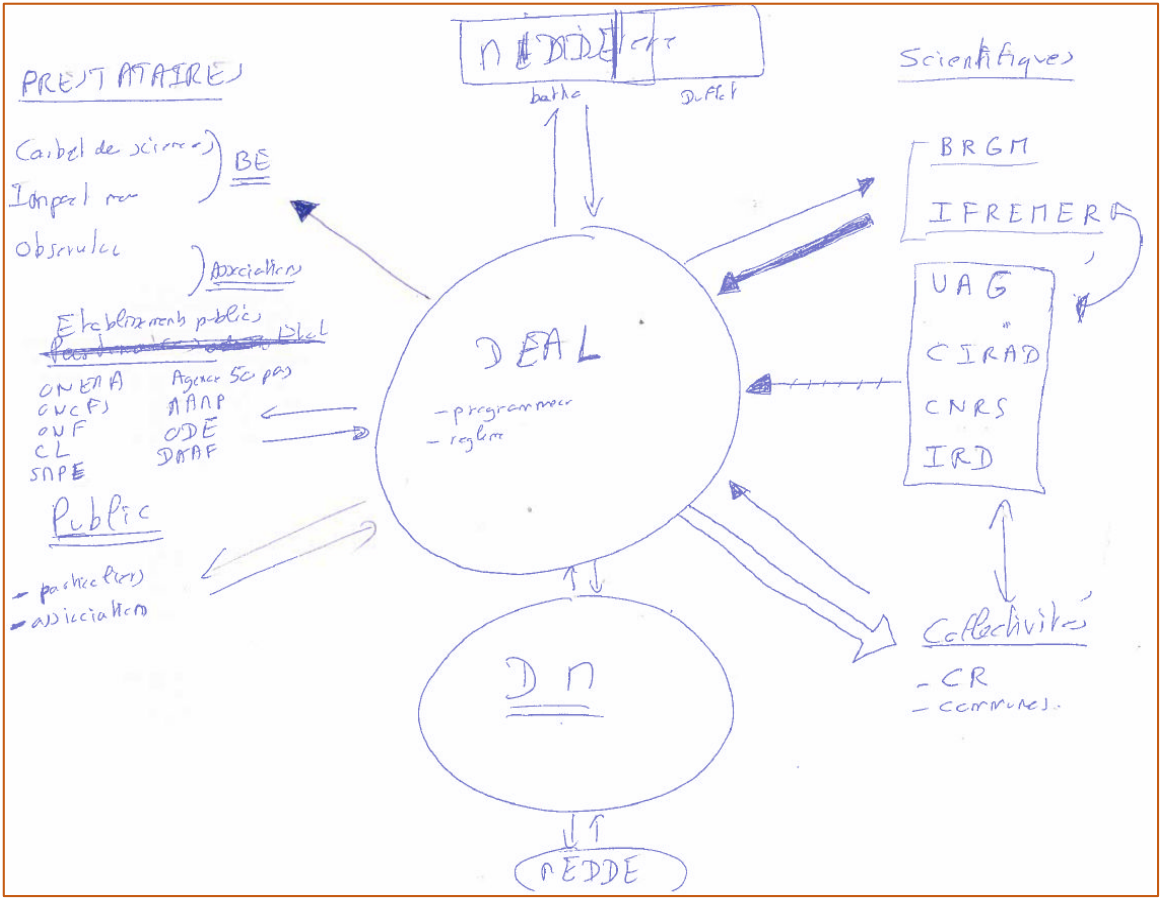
MEDDE | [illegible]
batha
Duflot

PRESTATAIRES
Caibet de sciences
Impact mer
BE
Observulc
Association
Etablissements publics
~~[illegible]~~ Etat
ONEMA
ONCFS
ONF
CL
SNPE
Agence 50 pas
MANP
ODE
DAAF
Public
- particuliers
- association

Scientifiques
BRGM
IFREMER
UAG
CIRAD
CNRS
IRD

DEAL
- programmer
- reglem

Collectivités
- CR
- communes.

DM

MEDDE